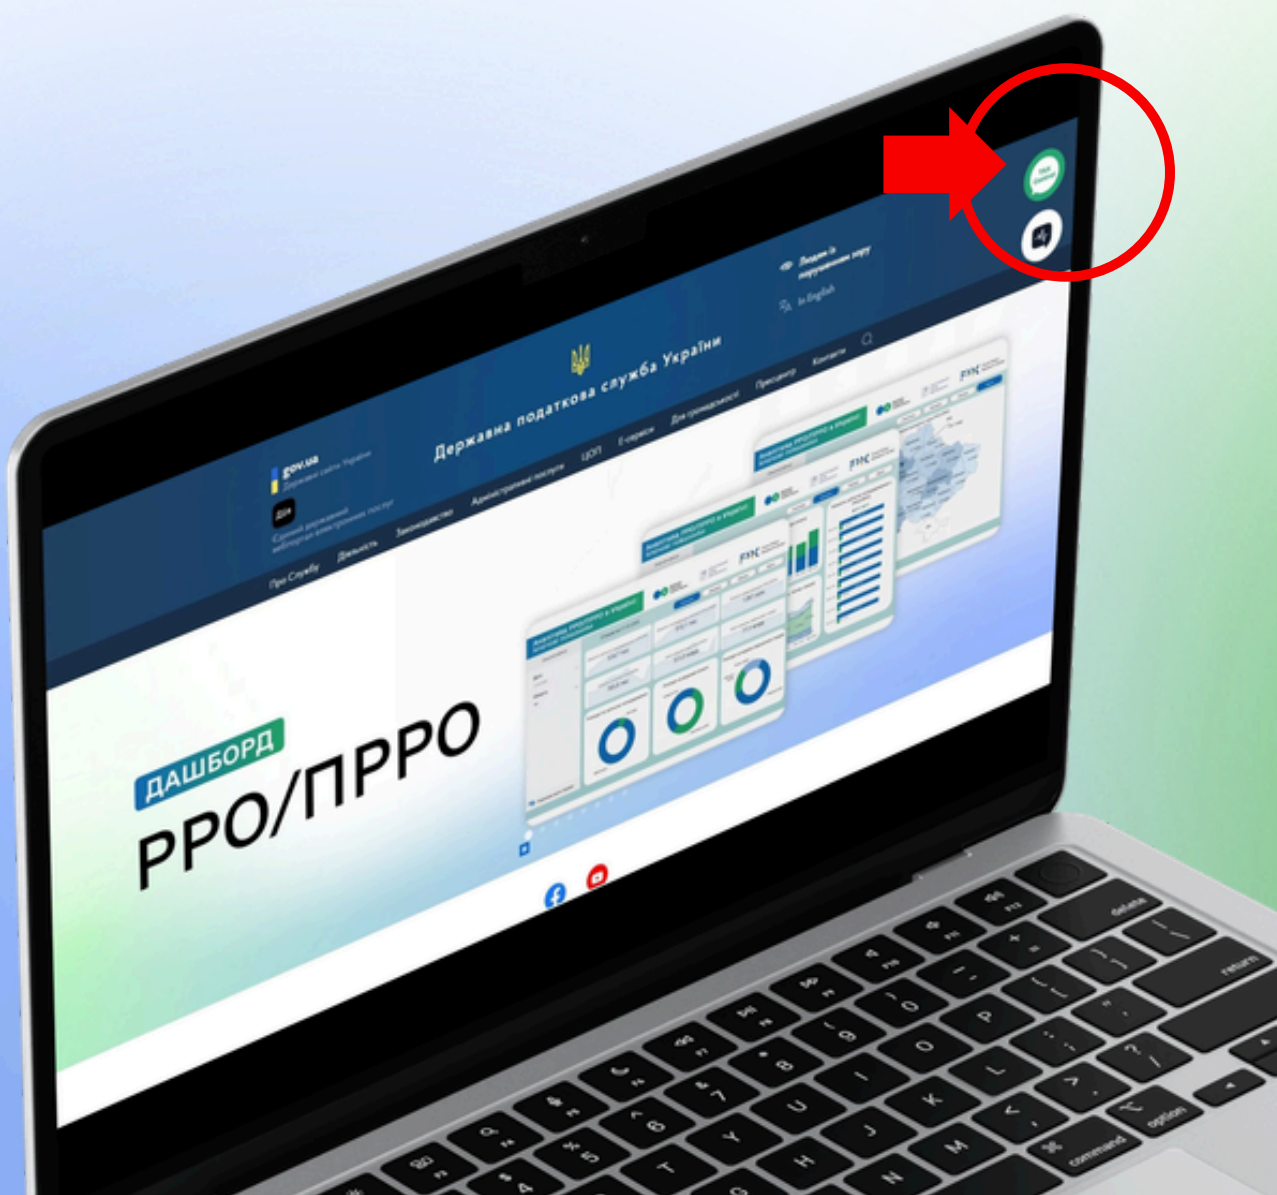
gov.ua
Державні сайти України

Єдиний державний вебпортал електронних послуг

Державна податкова служба України

Людям із порушенням зору

In English

Про Службу
Діяльність
Законодавство
Адміністративні послуги
ЦОП
Е-сервіси
Для громадськості
Пресцентр
Контакти

ДАШБОРД
РРО/ПРРО

delete
return
option
command